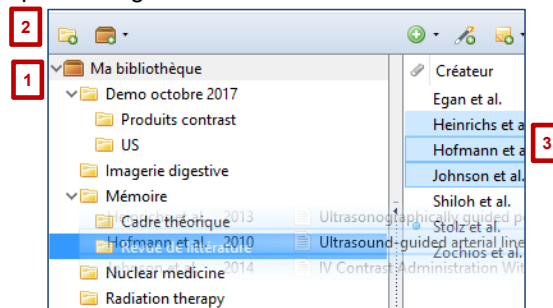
2
1
Ma bibliothèque
Demo octobre 2017
Produits contrast
US
Imagerie digestive
Mémoire
Cadre théorique
Revue de littérature
Nuclear medicine
Radiation therapy
2013 Ultrasonographically guided p
Hofmann et al. 2010 Ultrasound-guided arterial line
2014 IV Contrast Administration Wit
Créateur
Egan et al.
Heinrichs et a
Hofmann et a
Johnson et al.
Shiloh et al.
Stolz et al.
Zochios et al.
3